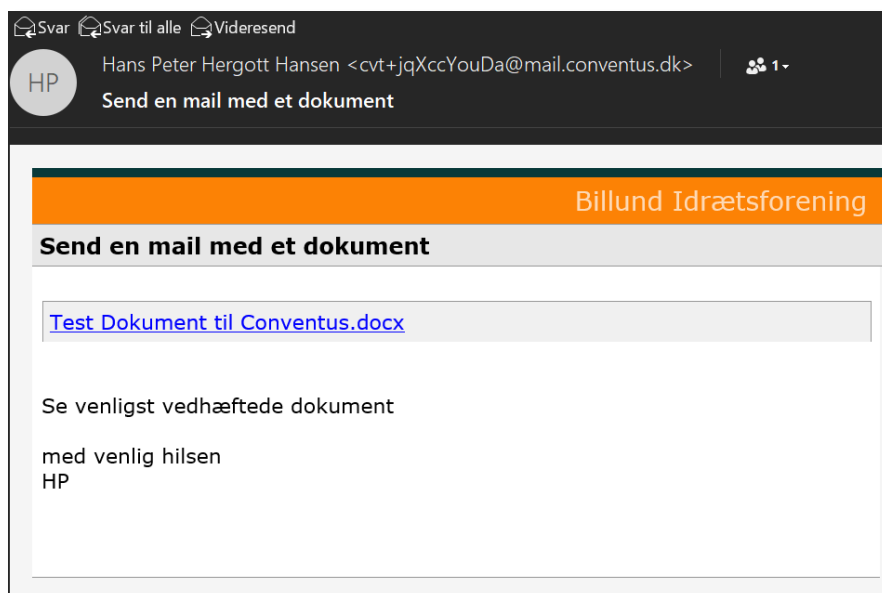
Svar Svar til alle Videresend

HP

Hans Peter Hergott Hansen <cvt+jqXccYouDa@mail.conventus.dk>

1

Send en mail med et dokument

Billund Idrætsforening

Send en mail med et dokument

Test Dokument til Conventus.docx

Se venligst vedhæftede dokument

med venlig hilsen
HP